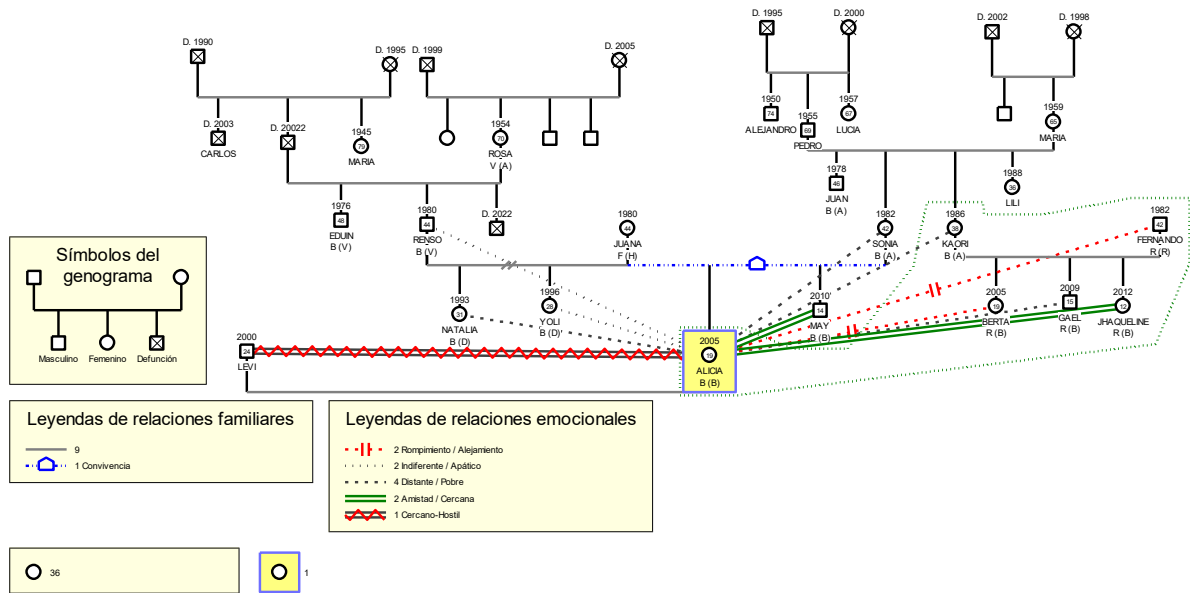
D. 1990
D. 1995
D. 1999
D. 2005
D. 1995
D. 2000
D. 2002
D. 1998

D. 2003
CARLOS
D. 20022
1945
79
MARIA
1954
70
ROSA
V (A)
1950
74
ALEJANDRO
1955
69
PEDRO
1957
67
LUCIA
1959
65
MARIA

1976
48
EDUIN
B (V)
1980
44
RENSO
B (V)
D. 2022
1980
44
JUANA
F (H)
1978
46
JUAN
B (A)
1988
36
LILI
1982
42
SONIA
B (A)
1986
38
KAORI
B (A)
1982
42
FERNANDO
R (R)

Símbolos del genograma
Masculino
Femenino
Defunción

1993
31
NATALIA
B (D)
1996
28
YOLI
B (D)
2010
14
MAY
B (B)
2005
19
BERTA
R (B)
2009
15
GAEL
R (B)
2012
12
JHAQUELINE
R (B)

2000
24
LEVI
2005
19
ALICIA
B (B)

Leyendas de relaciones familiares
9
1 Convivencia

Leyendas de relaciones emocionales
2 Rompimiento / Alejamiento
2 Indiferente / Apático
4 Distante / Pobre
2 Amistad / Cercana
1 Cercano-Hostil

36
1